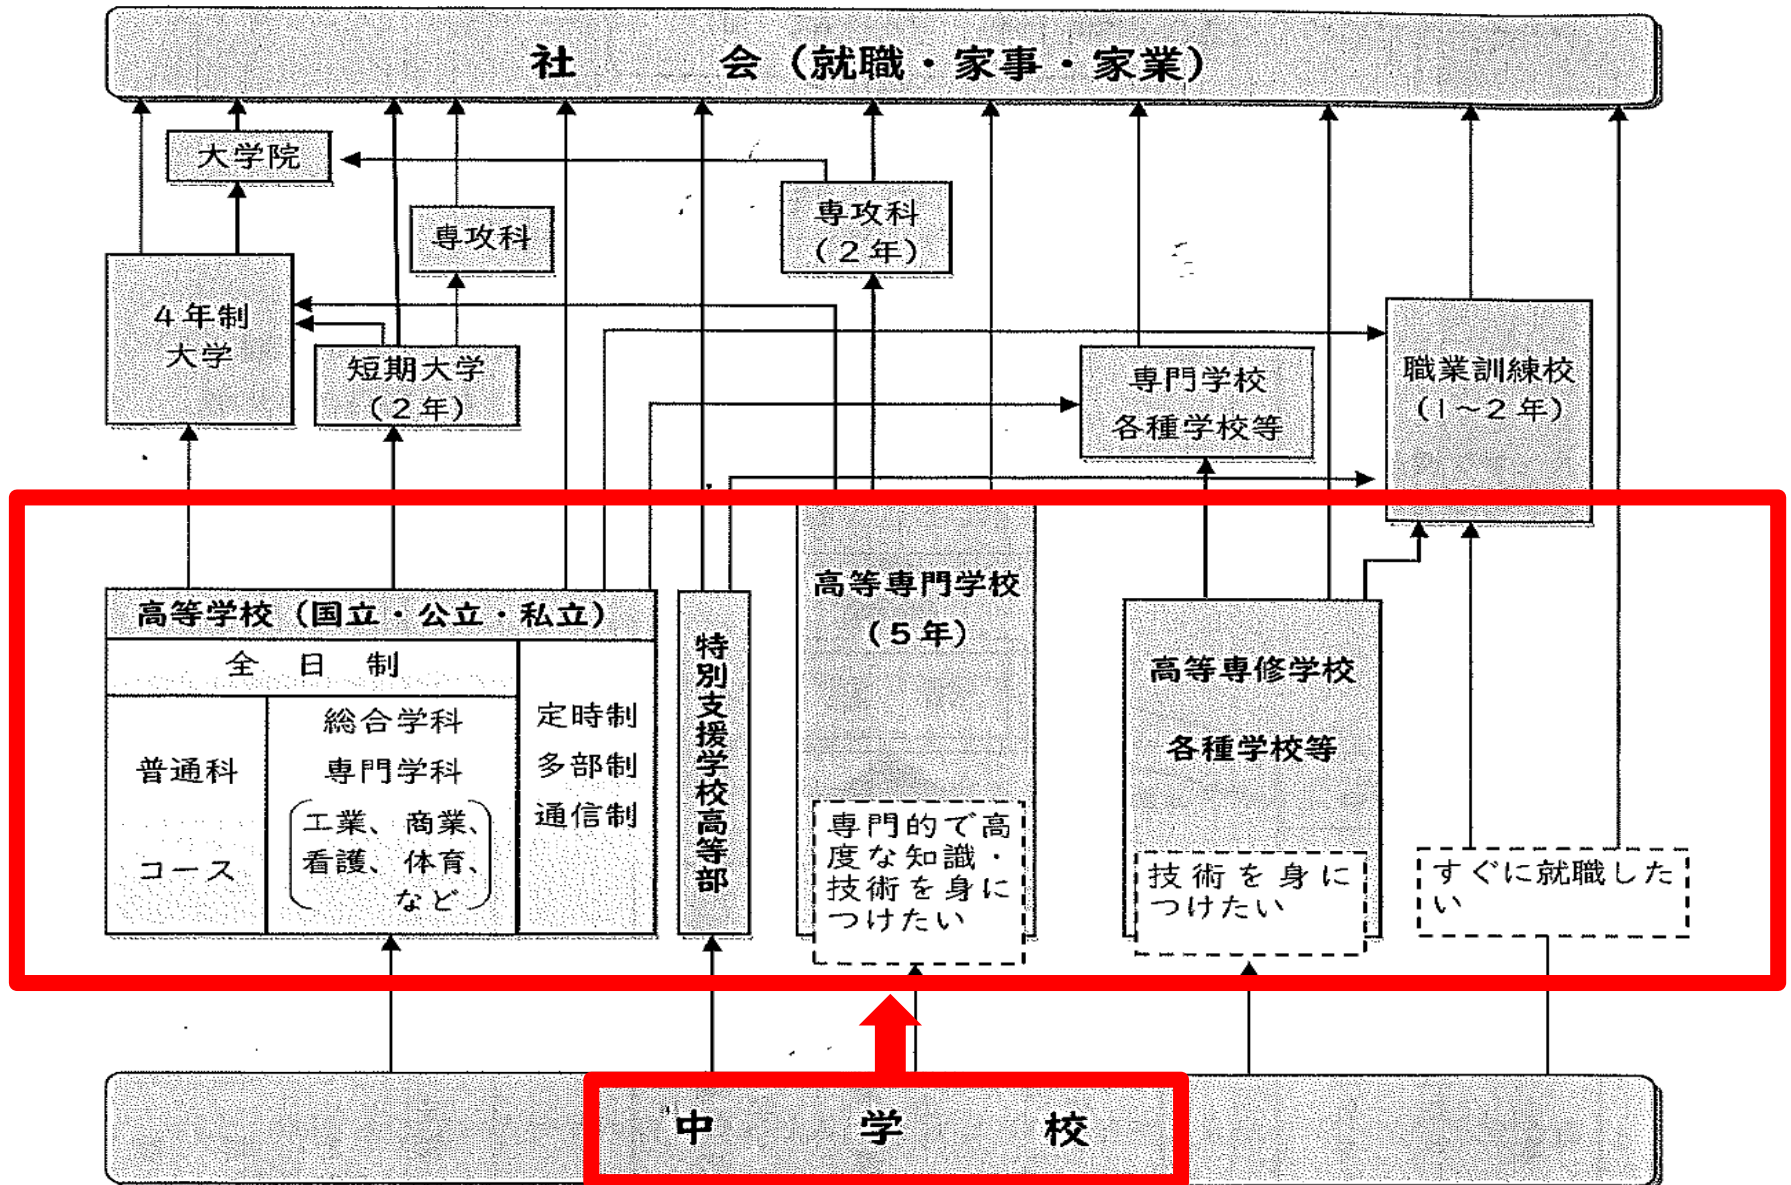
社　会（就職・家事・家業）

大学院

専攻科

専攻科
（２年）

４年制
大学

短期大学
（２年）

専門学校
各種学校等

職業訓練校
（１～２年）

高等学校（国立・公立・私立）

全　日　制

普通科

コース

総合学科
専門学科
（工業、商業、看護、体育、など）

定時制
多部制
通信制

特別支援学校高等部

高等専門学校
（５年）

専門的で高度な知識・技術を身につけたい

高等専修学校
各種学校等

技術を身につけたい

すぐに就職したい

中　学　校